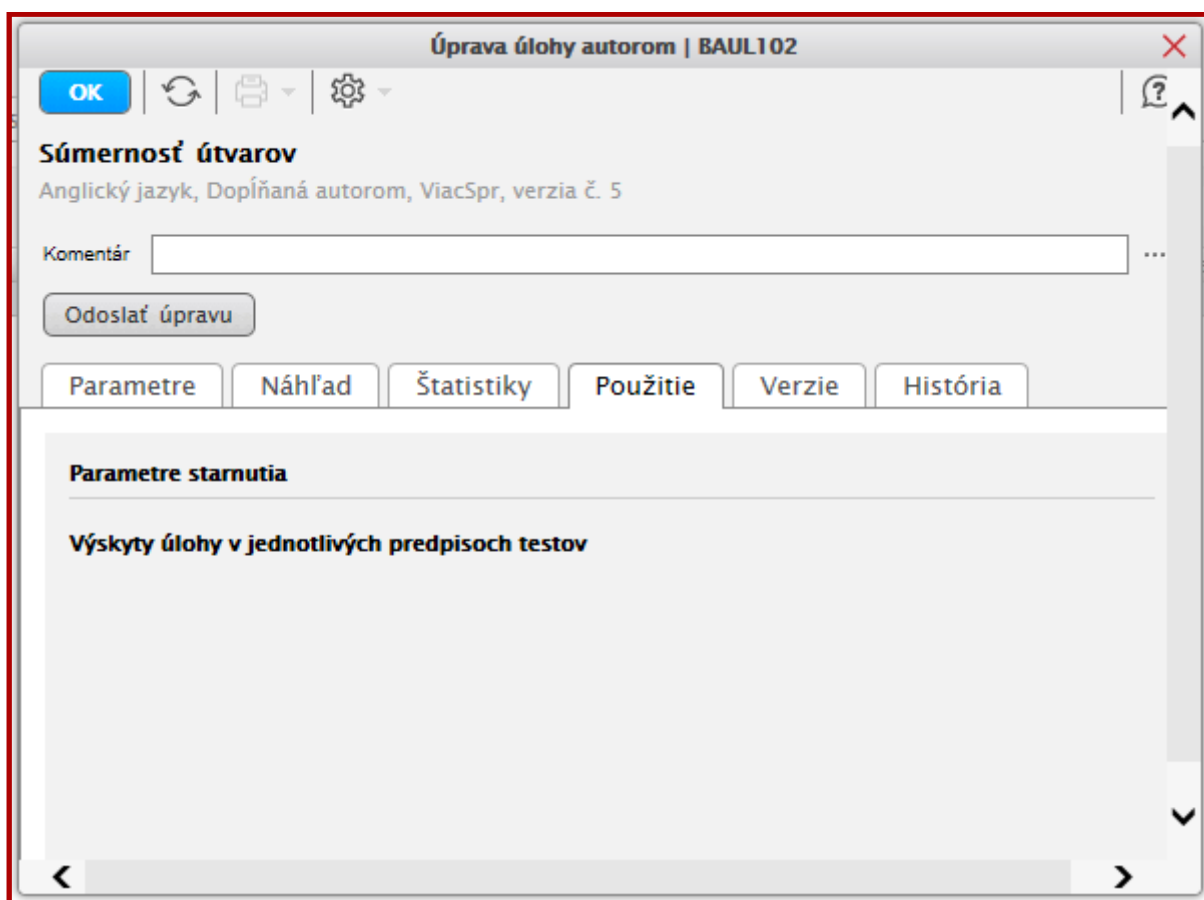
Úprava úlohy autorom | BAUL102

OK

Súmernosť útvarov

Anglický jazyk, Doplňaná autorom, ViacSpr, verzia č. 5

Komentár

...

Odoslať úpravu

Parametre | Náhľad | Štatistiky | Použitie | Verzie | História

Parametre starnutia

Výskyty úlohy v jednotlivých predpisoch testov